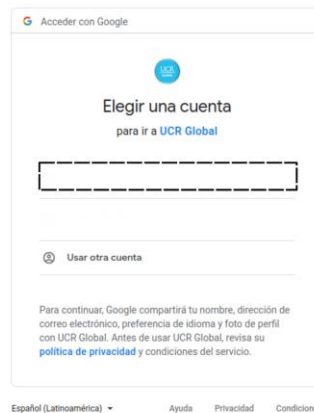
G Acceder con Google

UCR

Elegir una cuenta

para ir a UCR Global

Usar otra cuenta

Para continuar, Google compartirá tu nombre, dirección de correo electrónico, preferencia de idioma y foto de perfil con UCR Global. Antes de usar UCR Global, revisa su política de privacidad y condiciones del servicio.

Español (Latinoamérica) ▾ Ayuda Privacidad Condicion